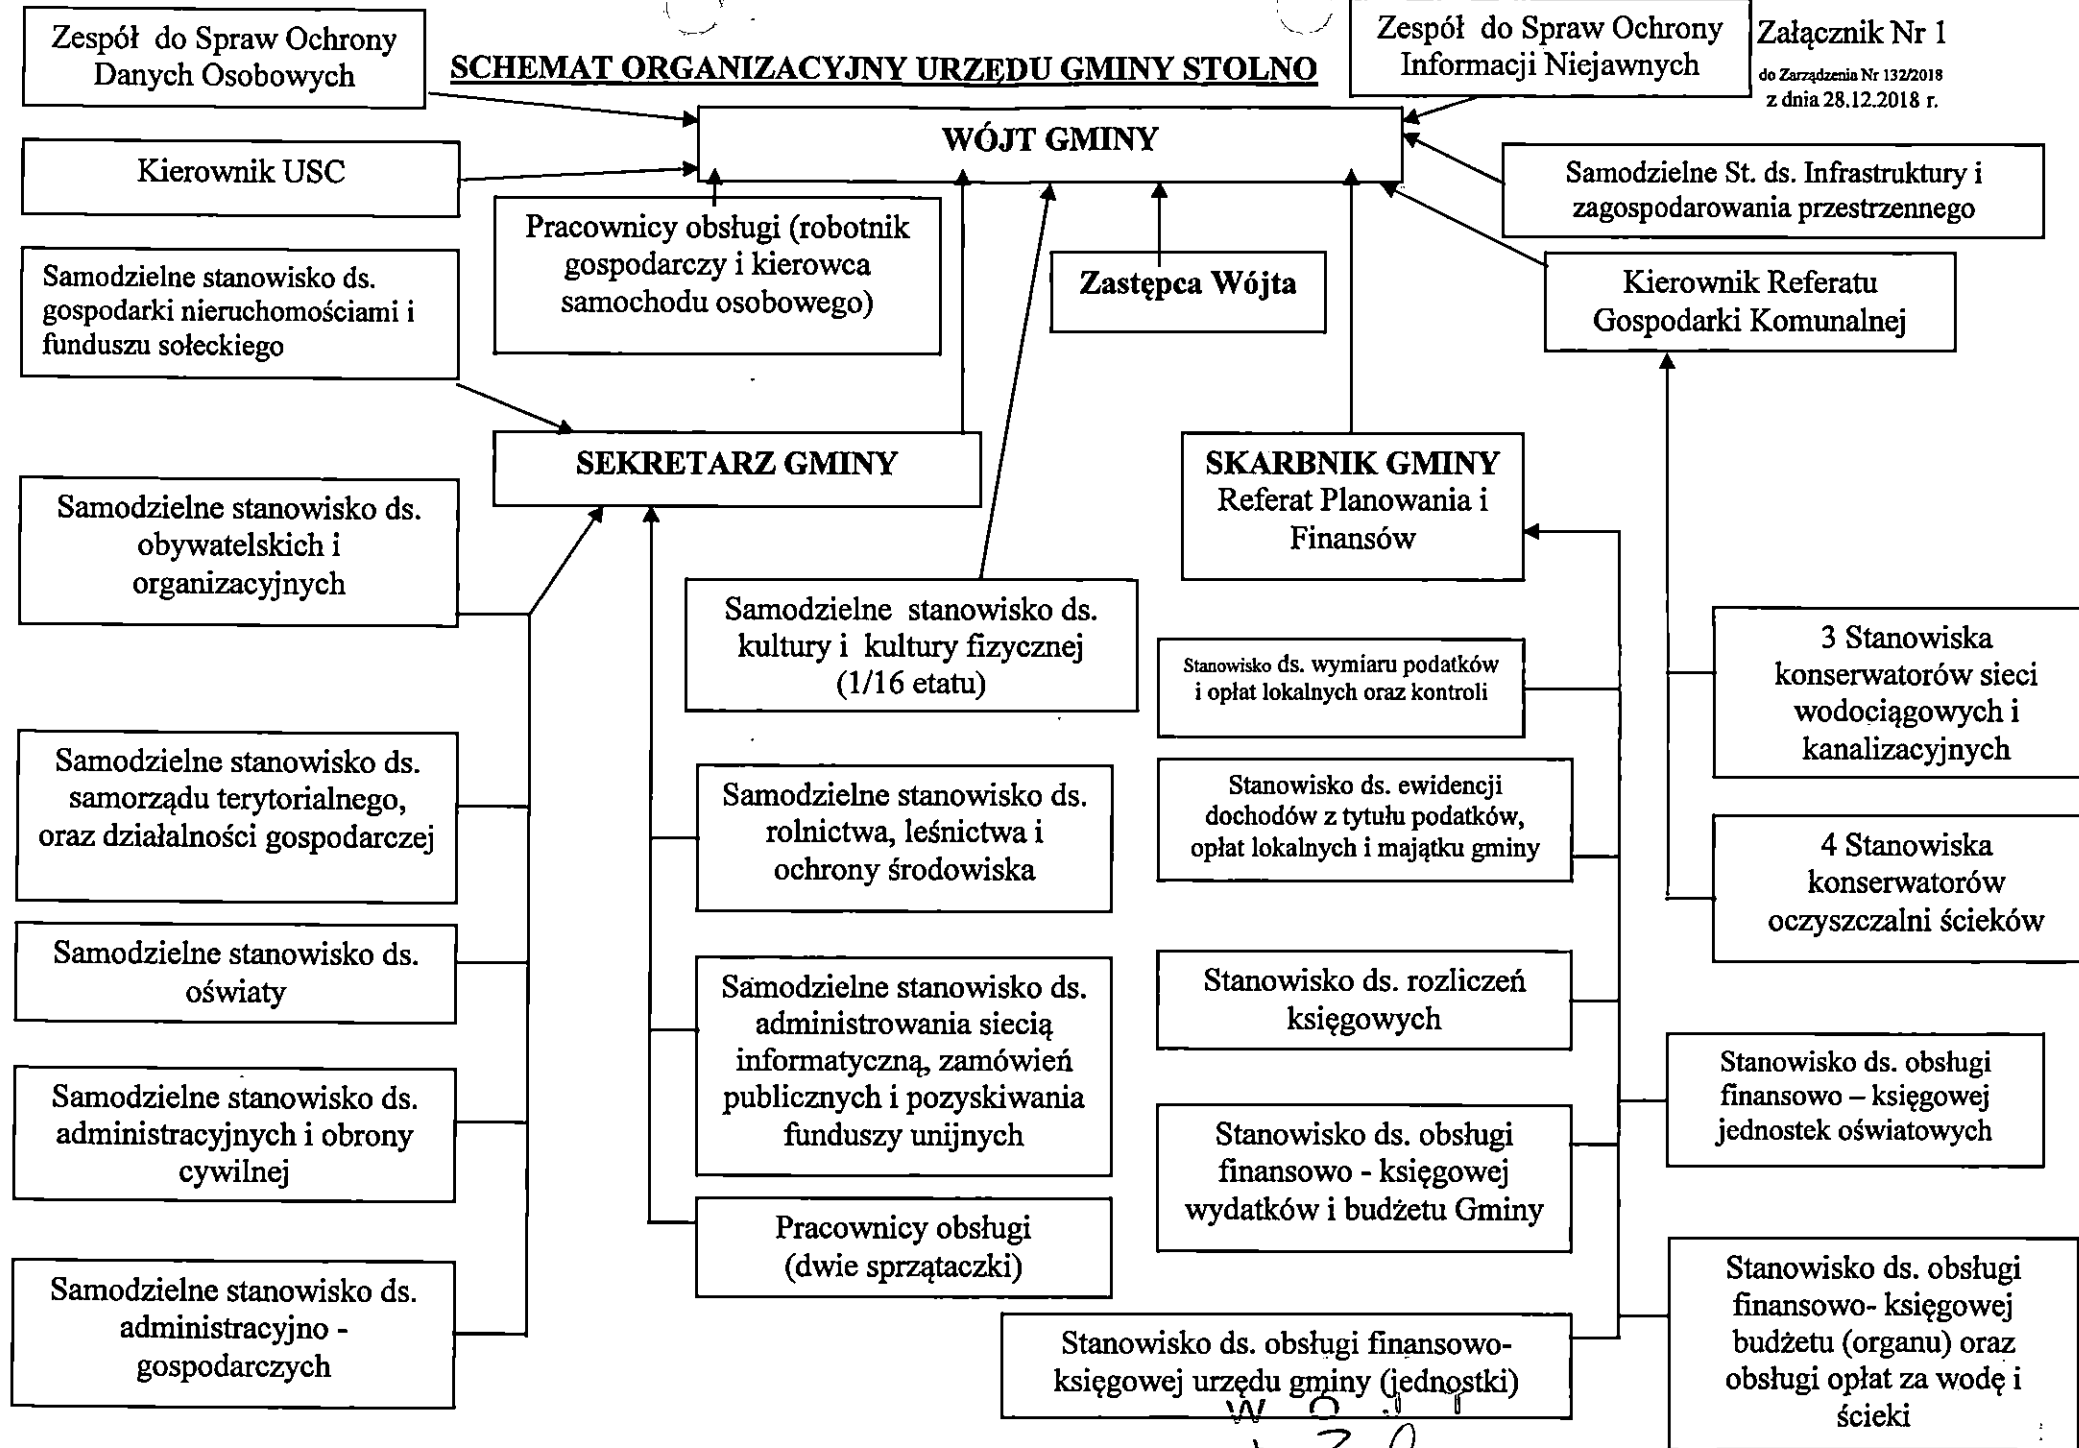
Zespół do Spraw Ochrony Danych Osobowych

SCHEMAT ORGANIZACYJNY URZĘDU GMINY STOLNO

Zespół do Spraw Ochrony Informacji Niejawnych

Załącznik Nr 1
do Zarządzenia Nr 132/2018
z dnia 28.12.2018 r.

WÓJT GMINY

Kierownik USC

Samodzielne St. ds. Infrastruktury i zagospodarowania przestrzennego

Pracownicy obsługi (robotnik gospodarczy i kierowca samochodu osobowego)

Zastępca Wójta

Kierownik Referatu Gospodarki Komunalnej

Samodzielne stanowisko ds. gospodarki nieruchomościami i funduszu sołeckiego

SEKRETARZ GMINY

SKARBNIK GMINY
Referat Planowania i Finansów

Samodzielne stanowisko ds. obywatelskich i organizacyjnych

Samodzielne stanowisko ds. kultury i kultury fizycznej (1/16 etatu)

Stanowisko ds. wymiaru podatków i opłat lokalnych oraz kontroli

3 Stanowiska konserwatorów sieci wodociągowych i kanalizacyjnych

Samodzielne stanowisko ds. samorządu terytorialnego, oraz działalności gospodarczej

Samodzielne stanowisko ds. rolnictwa, leśnictwa i ochrony środowiska

Stanowisko ds. ewidencji dochodów z tytułu podatków, opłat lokalnych i majątku gminy

4 Stanowiska konserwatorów oczyszczalni ścieków

Samodzielne stanowisko ds. oświaty

Samodzielne stanowisko ds. administrowania siecią informatyczną, zamówień publicznych i pozyskiwania funduszy unijnych

Stanowisko ds. rozliczeń księgowych

Stanowisko ds. obsługi finansowo – księgowej jednostek oświatowych

Samodzielne stanowisko ds. administracyjnych i obrony cywilnej

Stanowisko ds. obsługi finansowo - księgowej wydatków i budżetu Gminy

Pracownicy obsługi (dwie sprzątaczki)

Samodzielne stanowisko ds. administracyjno - gospodarczych

Stanowisko ds. obsługi finansowo- księgowej urzędu gminy (jednostki)

Stanowisko ds. obsługi finansowo- księgowej budżetu (organu) oraz obsługi opłat za wodę i ścieki

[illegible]